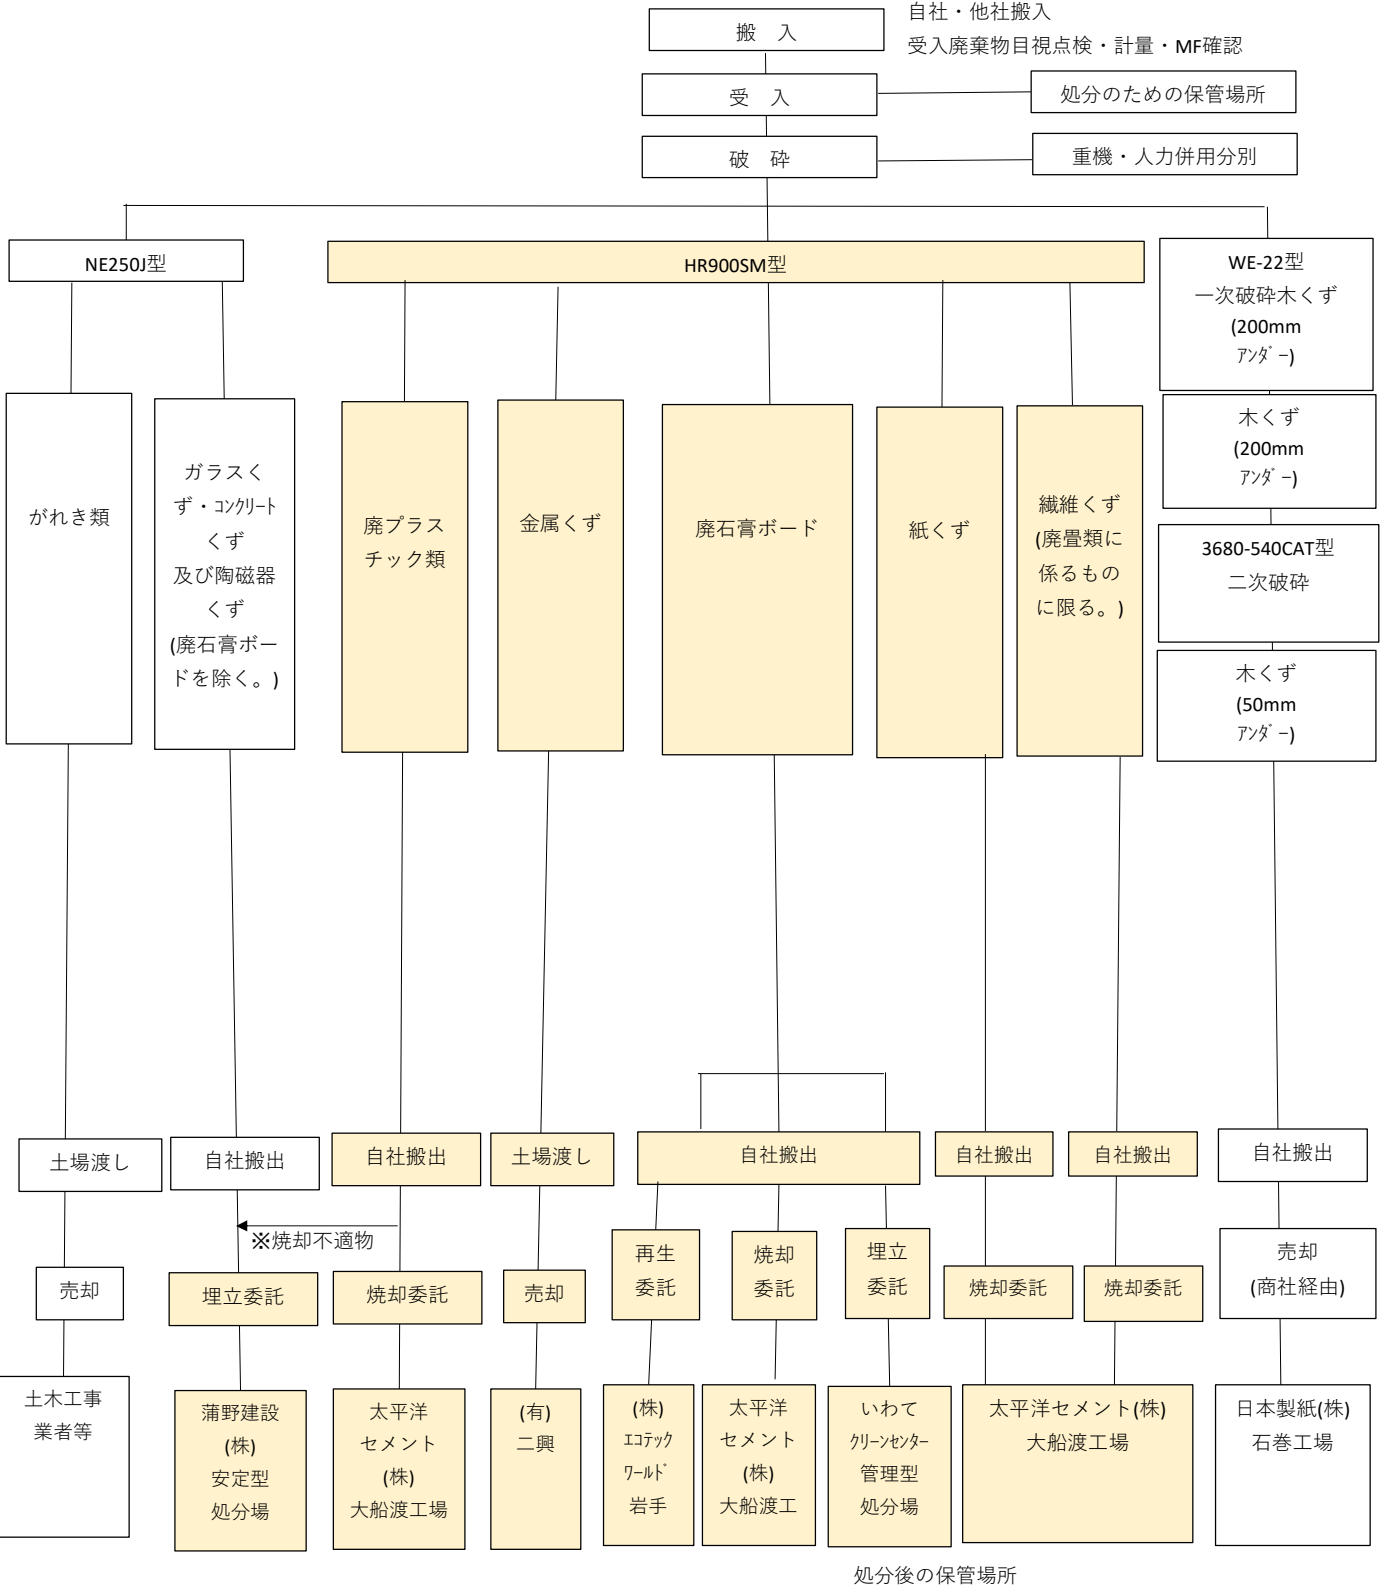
搬 入

自社・他社搬入
受入廃棄物目視点検・計量・MF確認

受 入

処分のための保管場所

破 砕

重機・人力併用分別

NE250J型

HR900SM型

WE-22型
一次破砕木くず
(200mm
ｱﾝﾀﾞｰ)

木くず
(200mm
ｱﾝﾀﾞｰ)

3680-540CAT型
二次破砕

木くず
(50mm
ｱﾝﾀﾞｰ)

がれき類

ガラスくず・ｺﾝｸﾘｰﾄくず
及び陶磁器くず
(廃石膏ボードを除く。)

廃プラスチック類

金属くず

廃石膏ボード

紙くず

繊維くず
(廃畳類に係るものに限る。)

土場渡し

売却

土木工事業者等

自社搬出

※焼却不適物

埋立委託

蒲野建設
(株)
安定型
処分場

自社搬出

焼却委託

太平洋
セメント
(株)
大船渡工場

土場渡し

売却

(有)
二興

自社搬出

再生
委託

(株)
ｴｺﾃｯｸ
ﾜｰﾙﾄﾞ
岩手

焼却
委託

太平洋
セメント
(株)
大船渡工

埋立
委託

いわて
ｸﾘｰﾝｾﾝﾀｰ
管理型
処分場

自社搬出

焼却委託

自社搬出

焼却委託

太平洋セメント(株)
大船渡工場

自社搬出

売却
(商社経由)

日本製紙(株)
石巻工場

処分後の保管場所